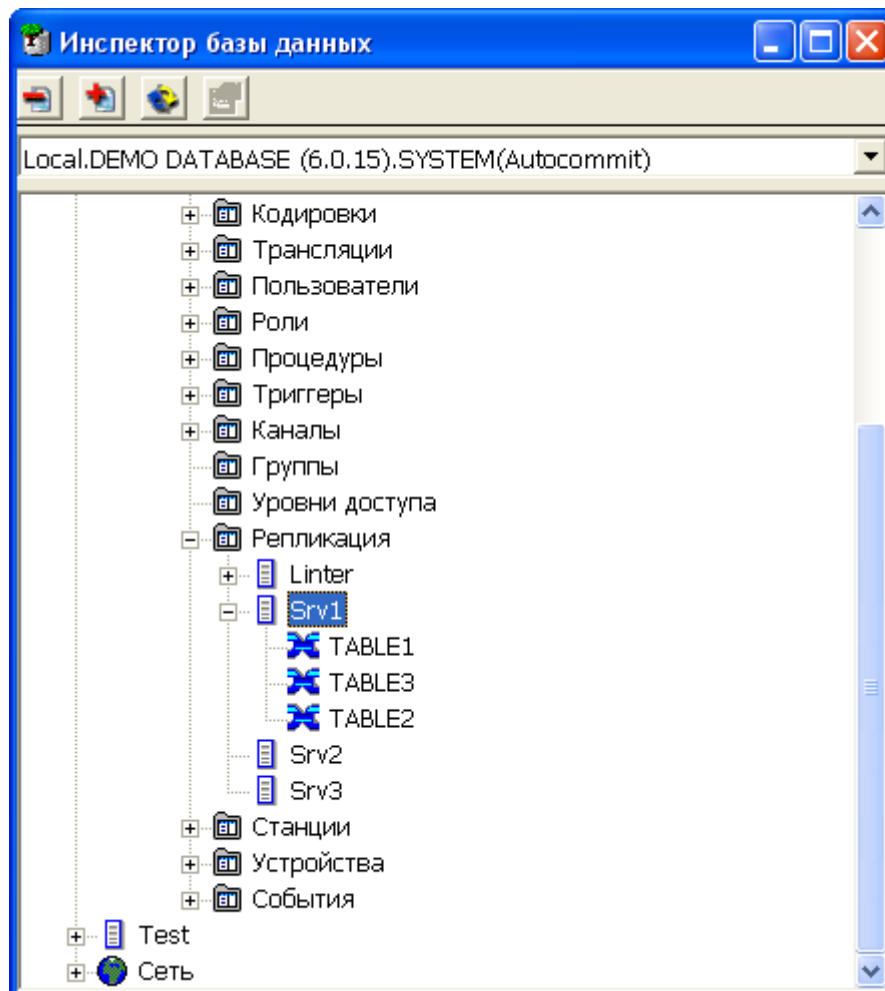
Инспектор базы данных

Local.DEMO DATABASE (6.0.15).SYSTEM(Autocommit)

Кодировки
Трансляции
Пользователи
Роли
Процедуры
Триггеры
Каналы
Группы
Уровни доступа
Репликация
Linter
Srv1
TABLE1
TABLE3
TABLE2
Srv2
Srv3
Станции
Устройства
События
Test
Сеть